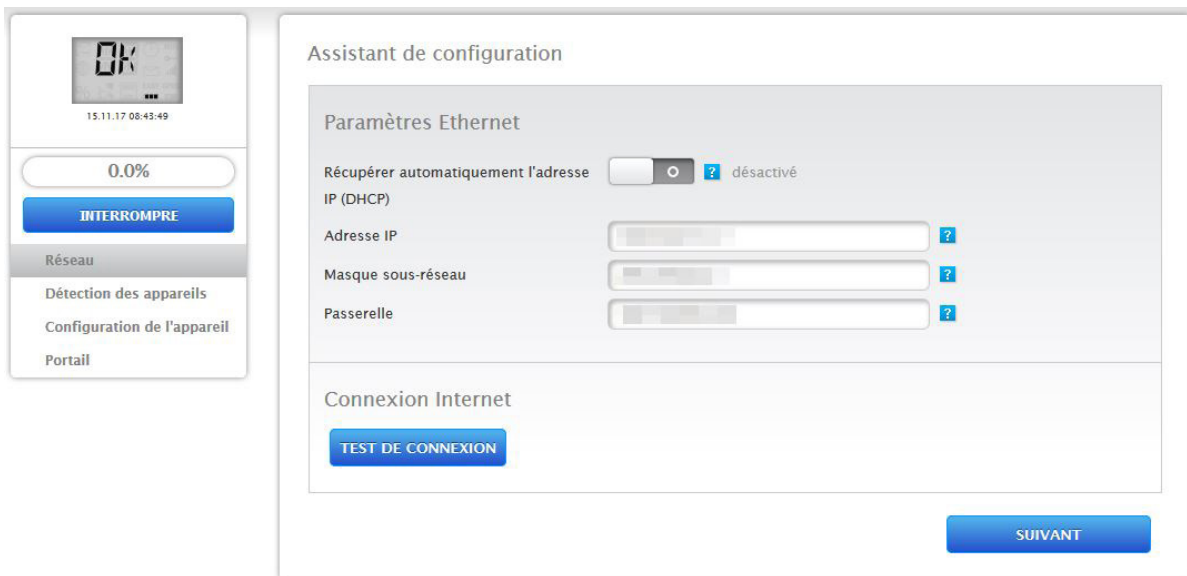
OK
15.11.17 08:43:49

0.0%

INTERROMPRE

Réseau

Détection des appareils

Configuration de l'appareil

Portail

Assistant de configuration

Paramètres Ethernet

Récupérer automatiquement l'adresse IP (DHCP)

?

désactivé

Adresse IP

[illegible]

?

Masque sous-réseau

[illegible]

?

Passerelle

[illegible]

?

Connexion Internet

TEST DE CONNEXION

SUIVANT